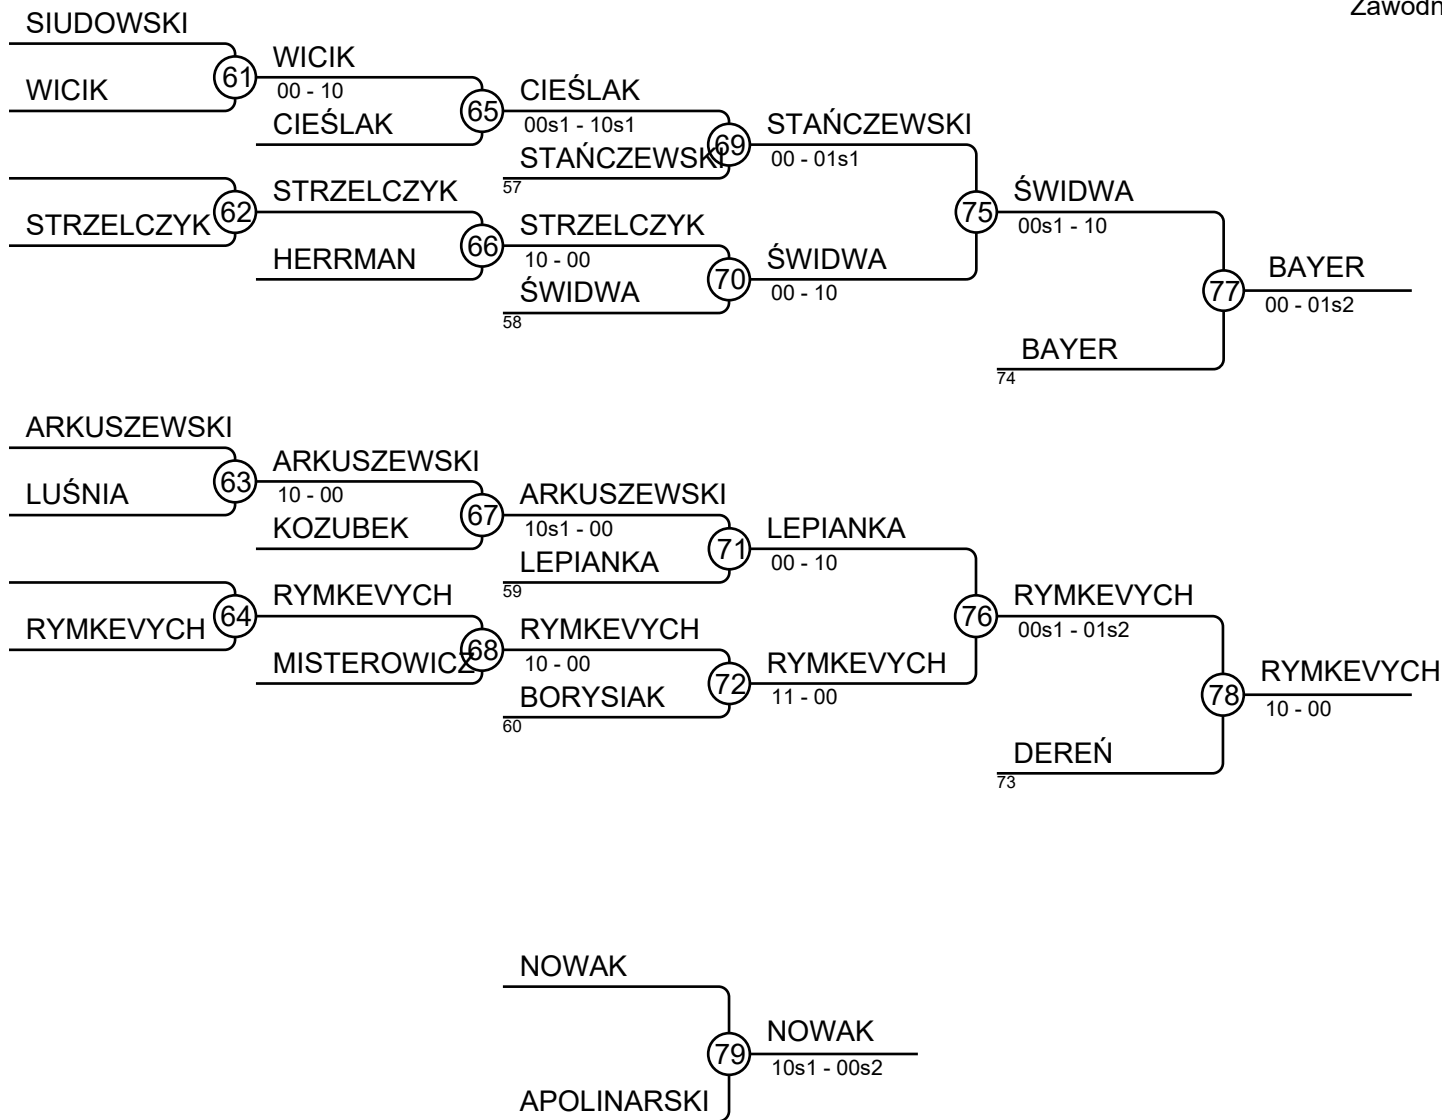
Zawodn

SIUDOWSKI
WICIK
61
WICIK
00 - 10
CIEŚLAK
65
CIEŚLAK
00s1 - 10s1
STAŃCZEWSKI
57
69
STAŃCZEWSKI
00 - 01s1

STRZELCZYK
62
STRZELCZYK
HERRMAN
66
STRZELCZYK
10 - 00
ŚWIDWA
58
70
ŚWIDWA
00 - 10

75
ŚWIDWA
00s1 - 10

BAYER
74
77
BAYER
00 - 01s2

ARKUSZEWSKI
LUŚNIA
63
ARKUSZEWSKI
10 - 00
KOZUBEK
67
ARKUSZEWSKI
10s1 - 00
LEPIANKA
59
71
LEPIANKA
00 - 10

RYMKEVYCH
64
RYMKEVYCH
MISTEROWICZ
68
RYMKEVYCH
10 - 00
BORYSIAK
60
72
RYMKEVYCH
11 - 00

76
RYMKEVYCH
00s1 - 01s2

DEREŃ
73
78
RYMKEVYCH
10 - 00

NOWAK
APOLINARSKI
79
NOWAK
10s1 - 00s2